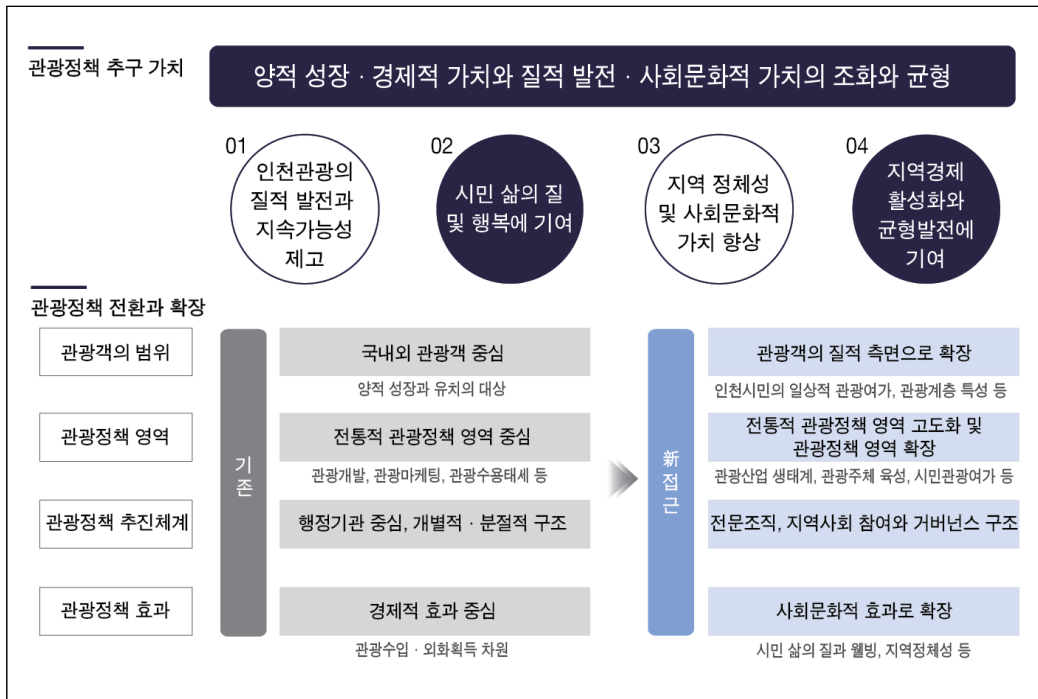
관광정책 추구 가치

양적 성장 · 경제적 가치와 질적 발전 · 사회문화적 가치의 조화와 균형

01
인천관광의 질적 발전과 지속가능성 제고

02
시민 삶의 질 및 행복에 기여

03
지역 정체성 및 사회문화적 가치 향상

04
지역경제 활성화와 균형발전에 기여

관광정책 전환과 확장

관광객의 범위

관광정책 영역

관광정책 추진체계

관광정책 효과

기존

국내외 관광객 중심
양적 성장과 유치의 대상

전통적 관광정책 영역 중심
관광개발, 관광마케팅, 관광수용태세 등

행정기관 중심, 개별적 · 분절적 구조

경제적 효과 중심
관광수입 · 외화획득 차원

新접근

관광객의 질적 측면으로 확장
인천시민의 일상적 관광여가, 관광계층 특성 등

전통적 관광정책 영역 고도화 및 관광정책 영역 확장
관광산업 생태계, 관광주체 육성, 시민관광여가 등

전문조직, 지역사회 참여와 거버넌스 구조

사회문화적 효과로 확장
시민 삶의 질과 웰빙, 지역정체성 등